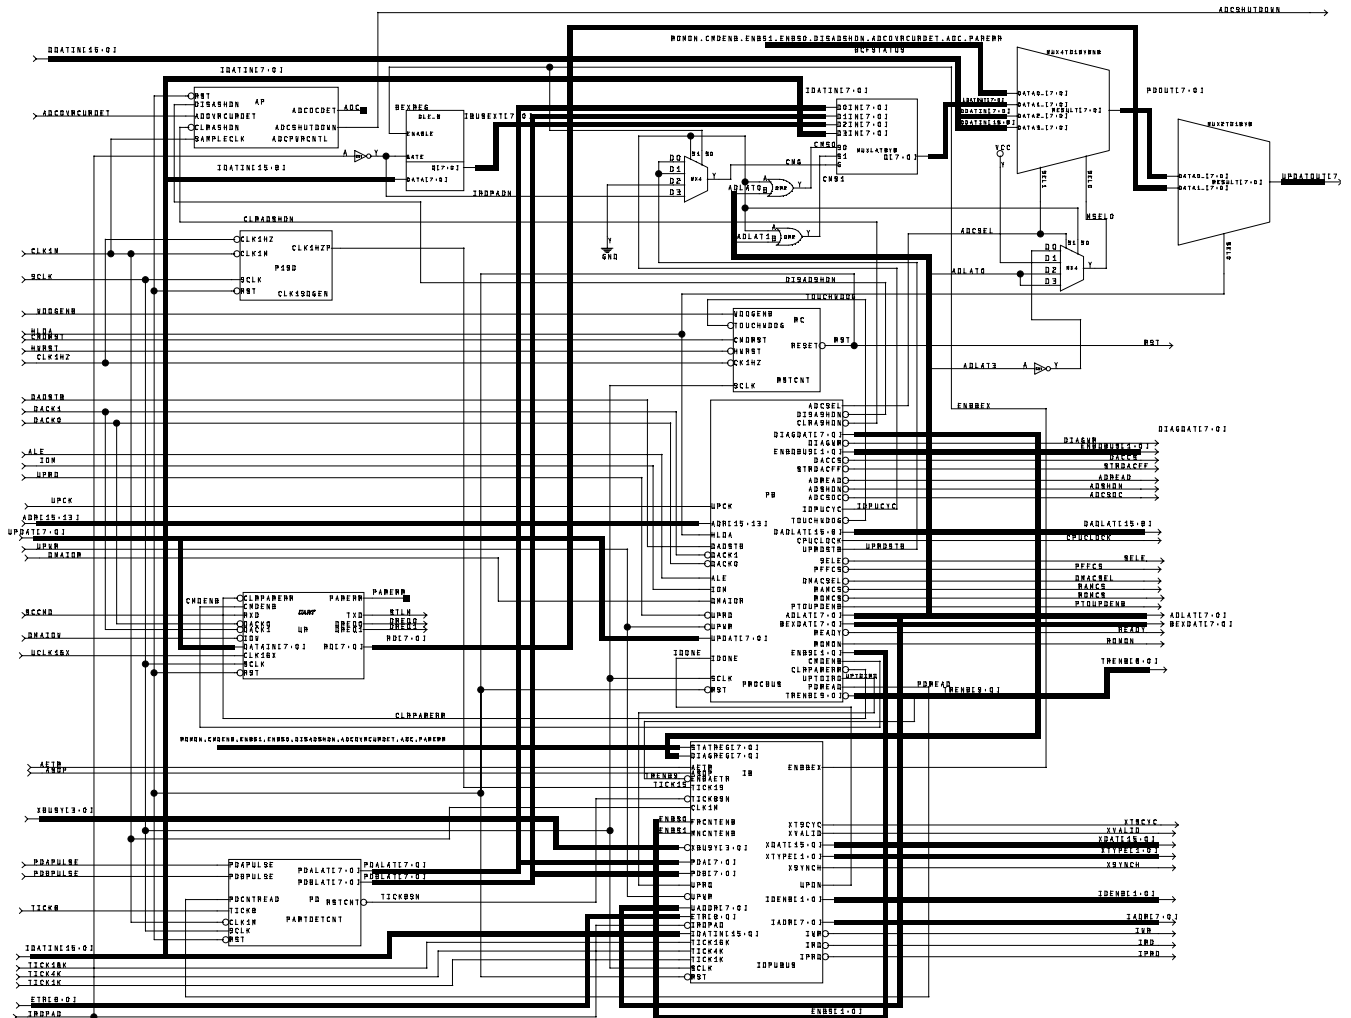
ADCSHUTDOWN
ROMON.CMDENB.ENBS1.ENBS0.DISADSHDN.ADCOVRCURDET.ADC.PARERR
BCPSTATUS
IDATIN[15:0]
IDATIN[7:0]
RST
DISADSHDN
ADCOVRCURDET
CLRADSHDN
SAMPLECLK
AP
ADCOCDET
ADCSHUTDOWN
ADCPWRCNTL
ADC
BEXREG
DLE_8
ENABLE
GATE
DATA[7:0]
Q[7:0]
IBUSEXT[7:0]
ADCOVRCURDET
IDATIN[15:0]
IRDPADN
IDATIN[7:0]
D0IN[7:0]
D1IN[7:0]
D2IN[7:0]
D3IN[7:0]
MUXLATBYB
S0
S1
G
Q[7:0]
CNS0
CNG
CNS1
MUX4TOLBYBB
DATA0_[7:0]
DATA1_[7:0]
DATA2_[7:0]
DATA3_[7:0]
RESULT[7:0]
PDOUT[7:0]
MUX2TOLBYB
DATA0_[7:0]
DATA1_[7:0]
RESULT[7:0]
UPDATOUT[7
VCC
SEL1
SEL0
NSEL0
ADCSEL
ADLAT0
ADLAT1
ADLAT2
MX4
GND
D0
D1
D2
D3
Y
A
CLRADSHDN
CLK1HZ
CLK1N
SCLK
RST
CLK1HZP
P19D
CLK1SDGEN
CLK1N
SCLK
WDOGENB
HLDA
CWDRST
HWRST
CLK1HZ
DADSTB
DACK1
DACK0
ALE
IOW
UPRD
UPCK
ADR[15:13]
UPDAT[7:0]
UPWR
DMAIOR
DISADSHDN
TOUCHWDOG
WDOGENB
TOUCHWDOG
CWDRST
HWRST
CLK1HZ
SCLK
WC
RESET
RSTCNT
RST
RST
ADLAT3
ENBBEX
ADCSEL
DISADSHDN
CLRADSHDN
DIAGDAT[7:0]
DIAGWR
ENBBUSI[1:0]
DACCS
STRDACFF
ADREAD
ADSHDN
ADCSOC
IOPUCYC
TOUCHWDOG
DADLAT[15:0]
CPUCLOCK
UPRDSTB
SELE
PFFCS
DMACSEL
RAMCS
ROMCS
PTOUPDENB
ADLAT[7:0]
BEXDAT[7:0]
READY
ROMON
ENBS[1:0]
CMDENB
CLRPARERR
UPTOIRQ
PDREAD
TRENB[9:0]
PB
UPCK
ADR[15:13]
HLDA
DADSTB
DACK1
DACK0
ALE
IOW
DMAIOR
UPRD
UPWR
UPDAT[7:0]
DIAGWR
ENBBUSI[1:0]
DIAGDAT[7:0]
DACCS
STRDACFF
ADREAD
ADSHDN
ADCSOC
IOPUCYC
DADLAT[15:0]
CPUCLOCK
UPRDSTB
SELE
PFFCS
DMACSEL
RAMCS
ROMCS
PTOUPDENB
ADLAT[7:0]
BEXDAT[7:0]
READY
ROMON
TRENB[9:0]
IDONE
IDONE
SCLK
RST
PROCBUS
PDREAD
TRENB[9:0]
CMDENB
CLRPARERR
CMDENB
RXD
DACK0
DACK1
IOW
DATAIN[7:0]
CLK16X
SCLK
RST
PARERR
UART
UP
TXD
BREQ0
BREQ1
RD[7:0]
PARERR
STLN
BREQ0
BREQ1
RD[7:0]
SCCND
DMAIOW
UCLK16X
CLRPARERR
ROMON.CMDENB.ENBS1.ENBS0.DISADSHDN.ADCOVRCURDET.ADC.PARERR
STATREG[7:0]
DIAGREG[7:0]
AETR
ANDP
TRENB9
TICK19
ENBAETR
TICK19
TICKB9N
CLK1N
FRCNTENB
MNCNTENB
XBUSY[3:0]
PDA[7:0]
PDB[7:0]
UPRD
UPWR
WADDR[7:0]
ETRIG[8:0]
IRDPAD
IDATIN[15:0]
TICK16K
TICK4K
TICK1K
SCLK
RST
IB
ENBBEX
XTSCYC
XVALID
XDATI[15:0]
XTYPE[1:0]
XSYNCH
UPON
IOENB[1:0]
IADR[7:0]
IWR
IRD
IPRD
IOPUBUS
XTSCYC
XVALID
XDATI[15:0]
XTYPE[1:0]
XSYNCH
IOENB[1:0]
IADR[7:0]
IWR
IRD
IPRD
AETR
ANDP
XBUSY[3:0]
ENBS0
ENBS1
PDAPULSE
PDBPULSE
PDAPULSE
PDBPULSE
PDCNTREAD
TICKB
CLK1N
SCLK
RST
PDALAT[7:0]
PDBLAT[7:0]
PD
RSTCNT
PARTDETCNT
PDALAT[7:0]
PDBLAT[7:0]
TICKB9N
TICKB
IDATIN[15:0]
TICK16K
TICK4K
TICK1K
ETRIG[8:0]
IRDPAD
ENBS[1:0]